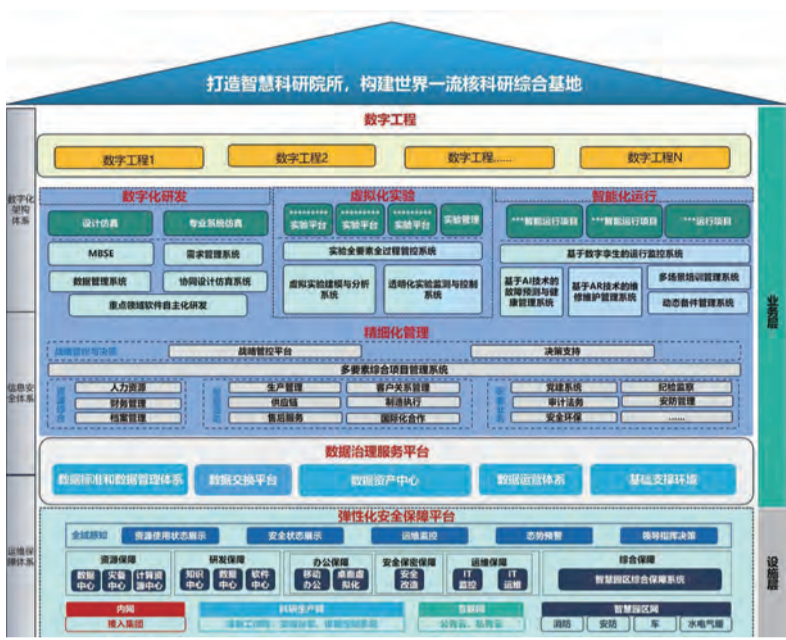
打造智慧科研院所，构建世界一流核科研综合基地

数字工程

数字工程1　数字工程2　数字工程……　数字工程N

数字化架构体系

数字化研发

设计仿真　专业系统仿真
MBSE　需求管理系统
数据管理系统　协同设计仿真系统
重点领域软件自主化研发

虚拟化实验

*********实验平台　*********实验平台　*********实验平台　实验管理
实验全要素全过程管控系统
虚拟实验建模与分析系统　透明化实验监测与控制系统

智能化运行

***智能运行项目　***智能运行项目　***运行项目
基于数字孪生的运行监控系统
基于AI技术的故障预测与健康管理系统　基于AR技术的维修维护管理系统　多场景培训管理系统　动态备件管理系统

精细化管理

战略管控与决策　战略管控平台　决策支持
多要素综合项目管理系统

信息安全体系

人力资源　财务管理　档案管理
生产管理　客户关系管理　供应链　制造执行　售后服务　国际化合作
党建系统　纪检监察　审计法务　安防管理　安全环保　……

数据治理服务平台

数据标准和数据管理体系　数据交换平台　数据资产中心　数据运营体系　基础支撑环境

弹性化安全保障平台

运维保障体系

全域感知　资源使用状态展示　安全状态展示　运维监控　态势预警　领导指挥决策

资源保障　数据中心　灾备中心　计算资源中心
研发保障　知识中心　数据中心　软件中心
办公保障　移动办公　桌面虚拟化
安全保密保障　安全改造
运维保障　IT监控　IT运维
综合保障　智慧园区综合保障系统

内网　接入集团
科研生产网　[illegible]
互联网　公有云、私有云
智慧园区网　消防　安防　车　水电气暖

业务层
设施层